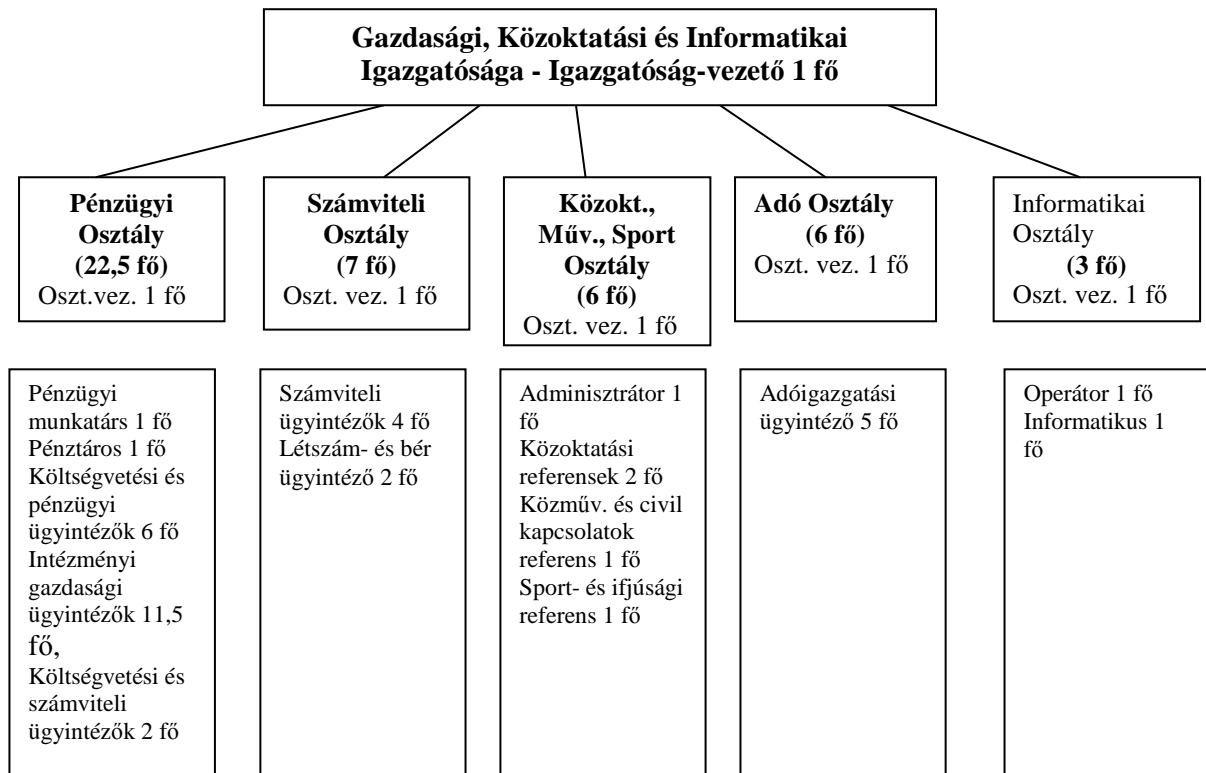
Gazdasági, Közoktatási és Informatikai Igazgatósága - Igazgatóság-vezető 1 fő

Pénzügyi Osztály (22,5 fő) Oszt.vez. 1 fő

Számviteli Osztály (7 fő) Oszt. vez. 1 fő

Közokt., Műv., Sport Osztály (6 fő) Oszt. vez. 1 fő

Adó Osztály (6 fő) Oszt. vez. 1 fő

Informatikai Osztály (3 fő) Oszt. vez. 1 fő

Pénzügyi munkatárs 1 fő
Pénztáros 1 fő
Költségvetési és pénzügyi ügyintézők 6 fő
Intézményi gazdasági ügyintézők 11,5 fő,
Költségvetési és számviteli ügyintézők 2 fő

Számviteli ügyintézők 4 fő
Létszám- és bér ügyintéző 2 fő

Adminisztrátor 1 fő
Közoktatási referensek 2 fő
Közműv. és civil kapcsolatok referens 1 fő
Sport- és ifjúsági referens 1 fő

Adóigazgatási ügyintéző 5 fő

Operátor 1 fő
Informatikus 1 fő